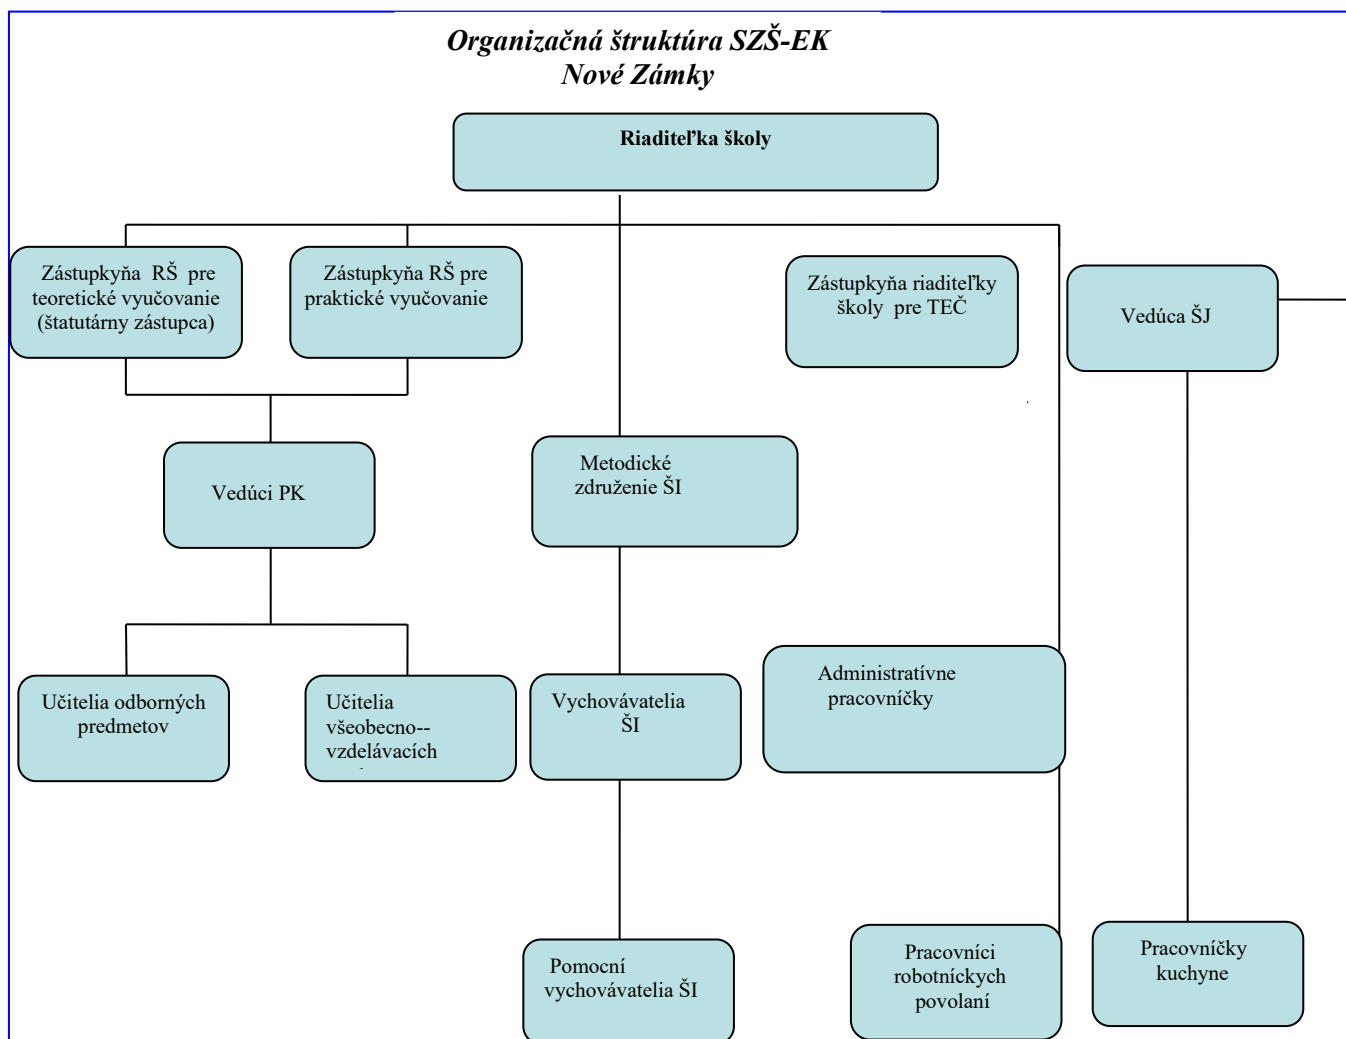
Organizačná štruktúra SZŠ-EK
Nové Zámky

Riaditeľka školy

Zástupkyňa RŠ pre teoretické vyučovanie (štatutárny zástupca)

Zástupkyňa RŠ pre praktické vyučovanie

Zástupkyňa riaditeľky školy pre TEČ

Vedúca ŠJ

Vedúci PK

Metodické združenie ŠI

Učitelia odborných predmetov

Učitelia všeobecno--vzdelávacích

Vychovávatelia ŠI

Administratívne pracovníčky

Pomocní vychovávatelia ŠI

Pracovníci robotníckych povolaní

Pracovníčky kuchyne